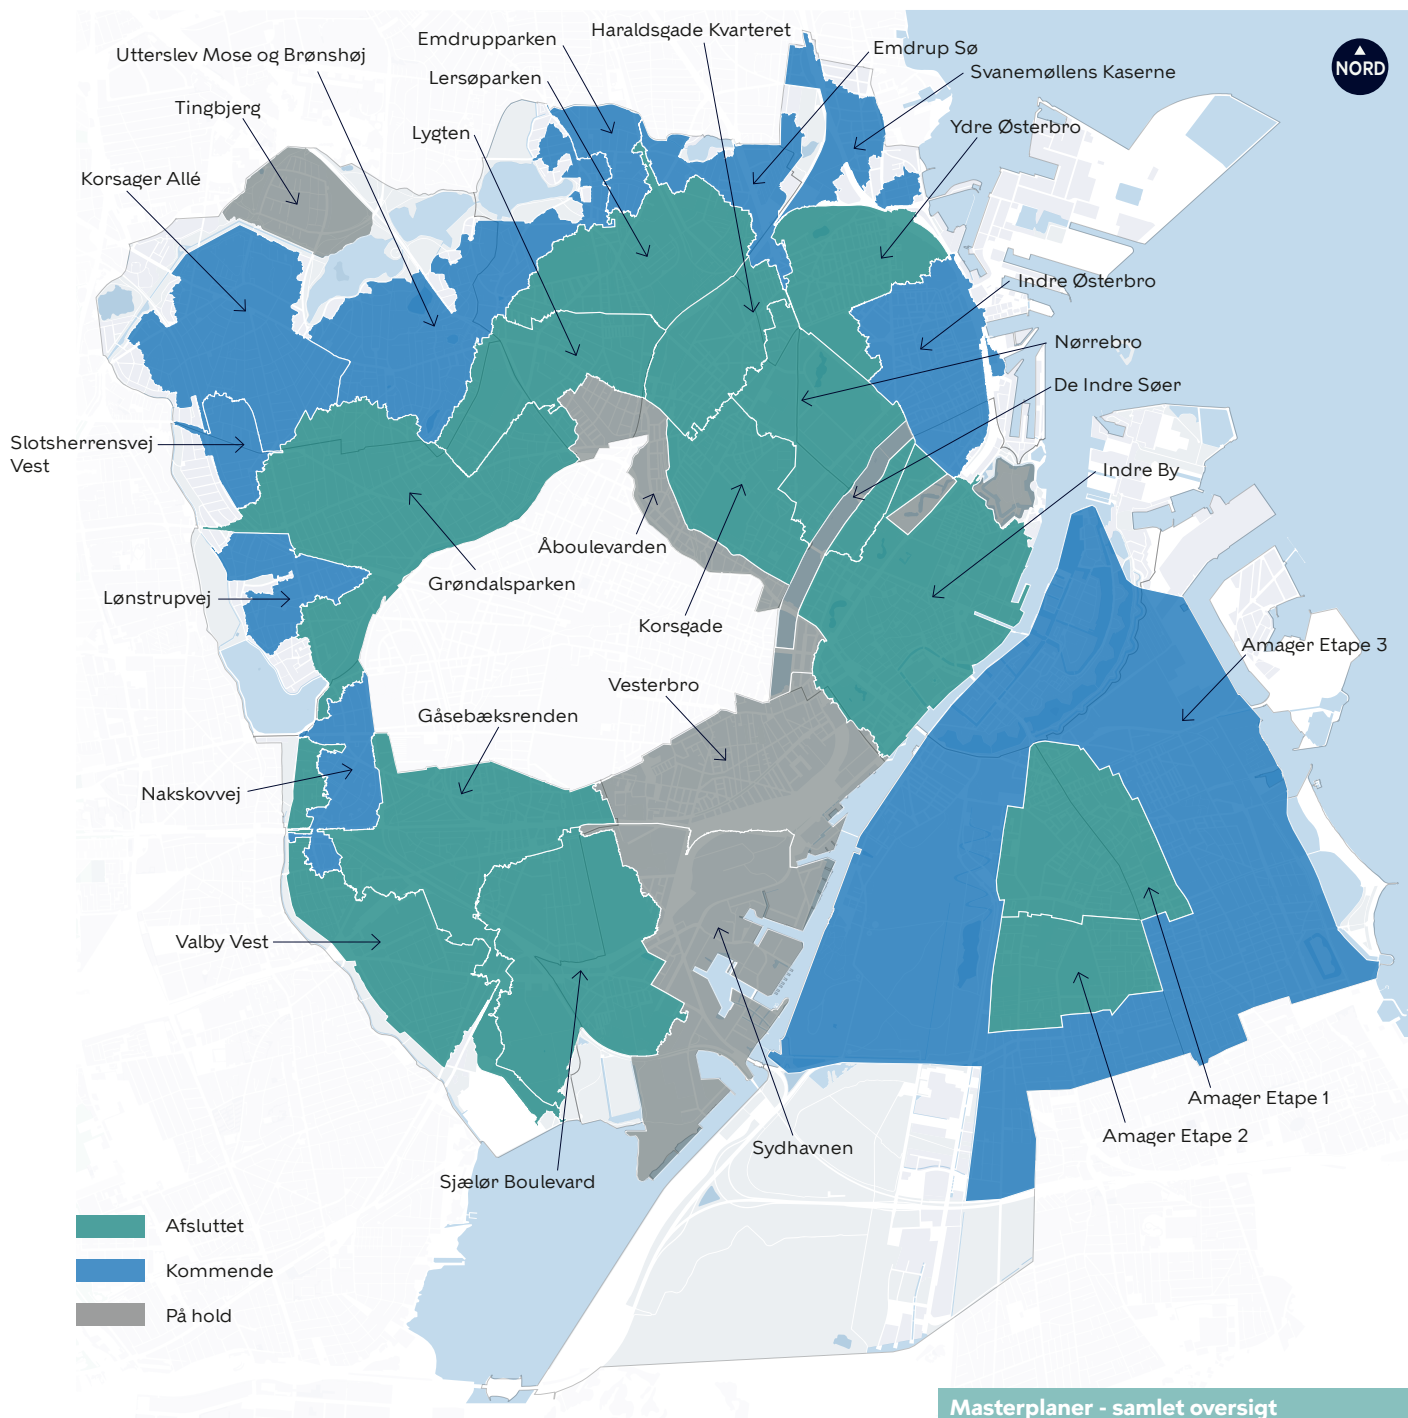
Haraldsgade Kvarteret
Emdrupparken
Emdrup Sø
Utterslev Mose og Brønshøj
Svanemøllens Kaserne
NORD
Lersøparken
Tingbjerg
Ydre Østerbro
Lygten
Korsager Allé
Indre Østerbro
Nørrebro
De Indre Søer
Slotsherrensvej Vest
Indre By
Åboulevarden
Grøndalsparken
Lønstrupvej
Korsgade
Amager Etape 3
Vesterbro
Gåsebæksrenden
Nakskovvej
Valby Vest
Amager Etape 1
Amager Etape 2
Sydhavnen
Sjælør Boulevard
Afsluttet
Kommende
På hold
Masterplaner - samlet oversigt